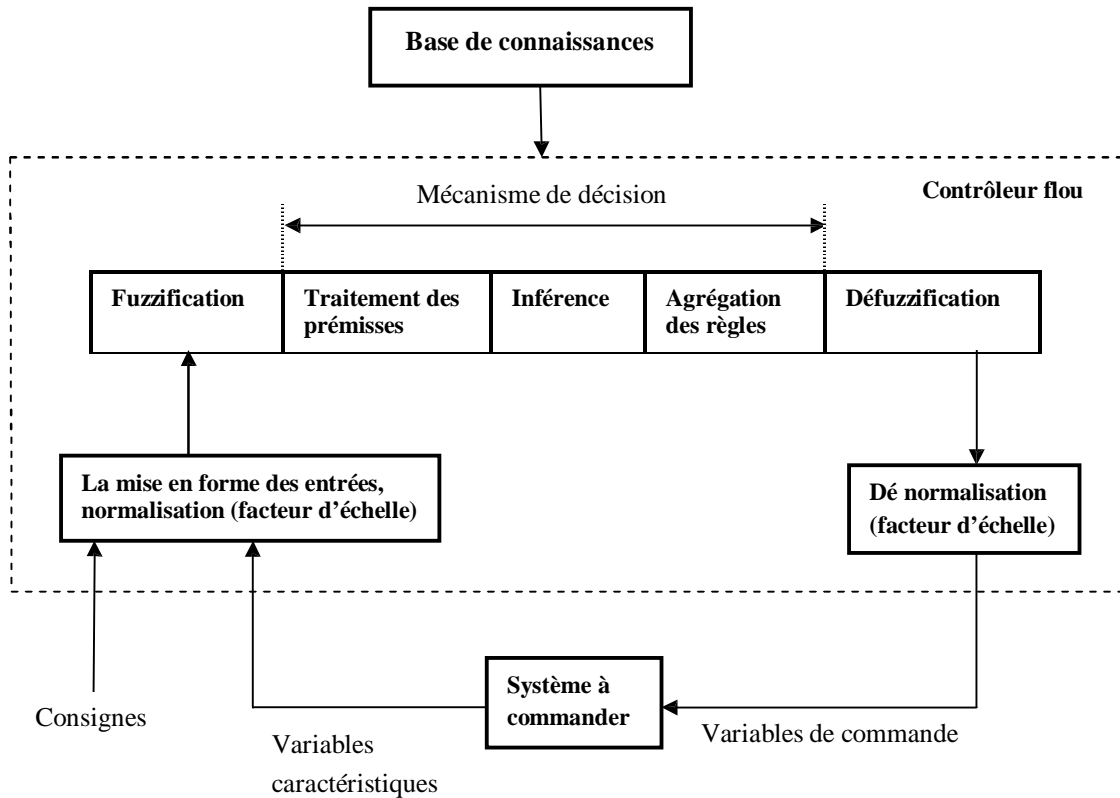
Base de connaissances

Mécanisme de décision

Contrôleur flou

Fuzzification

Traitement des prémisses

Inférence

Agrégation des règles

Défuzzification

La mise en forme des entrées, normalisation (facteur d'échelle)

Dé normalisation (facteur d'échelle)

Système à commander

Consignes

Variables caractéristiques

Variables de commande